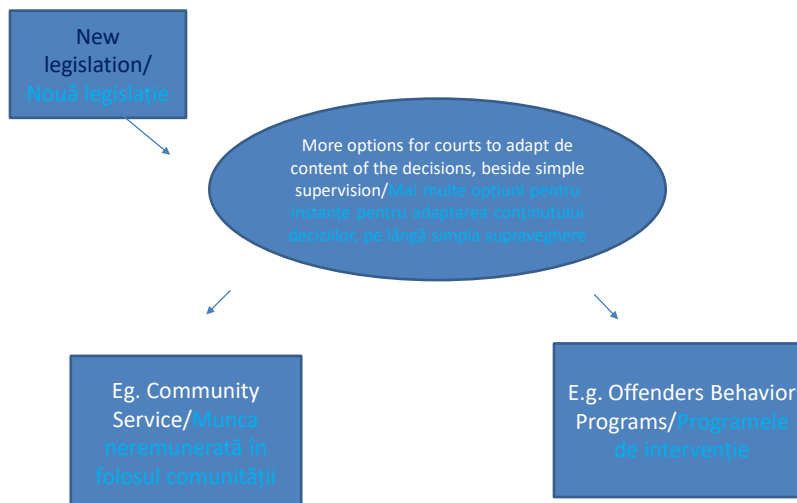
New legislation/ Nouă legislație

More options for courts to adapt de content of the decisions, beside simple supervision/Mai multe opțiuni pentru instanțe pentru adaptarea conținutului deciziilor, pe lângă simpla supraveghere

Eg. Community Service/Munca neremunerată în folosul comunității

E.g. Offenders Behavior Programs/Programele de intervenție